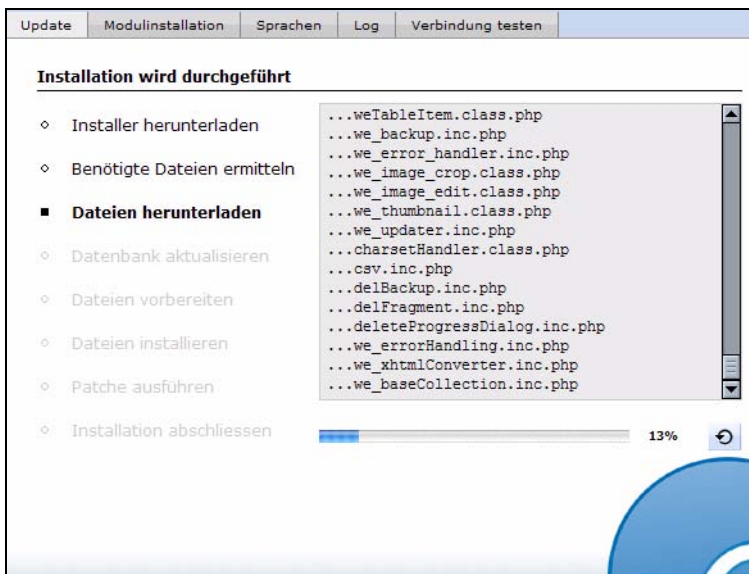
Update | Modulinstallation | Sprachen | Log | Verbindung testen

Installation wird durchgeführt

Installer herunterladen

Benötigte Dateien ermitteln

Dateien herunterladen

Datenbank aktualisieren

Dateien vorbereiten

Dateien installieren

Patche ausführen

Installation abschliessen

...weTableItem.class.php
...we_backup.inc.php
...we_error_handler.inc.php
...we_image_crop.class.php
...we_image_edit.class.php
...we_thumbnail.class.php
...we_updater.inc.php
...charsetHandler.class.php
...csv.inc.php
...delBackup.inc.php
...delFragment.inc.php
...deleteProgressDialog.inc.php
...we_errorHandling.inc.php
...we_xhtmlConverter.inc.php
...we_baseCollection.inc.php

13%